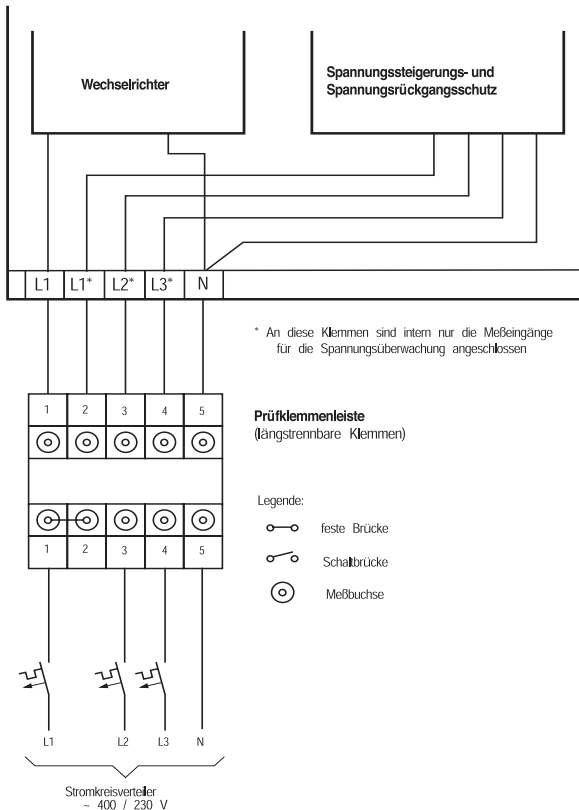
Wechselrichter

Spannungssteigerungs- und Spannungsrückgangsschutz

| L1 | L1* | L2* | L3* | N |
|---|---|---|---|---|

* An diese Klemmen sind intern nur die Meßeingänge für die Spannungsüberwachung angeschlossen

1 2 3 4 5

Prüfklemmenleiste
(längstrennbare Klemmen)

1 2 3 4 5

Legende:

feste Brücke

Schaltbrücke

Meßbuchse

L1 L2 L3 N

Stromkreisverteiler
~ 400 / 230 V